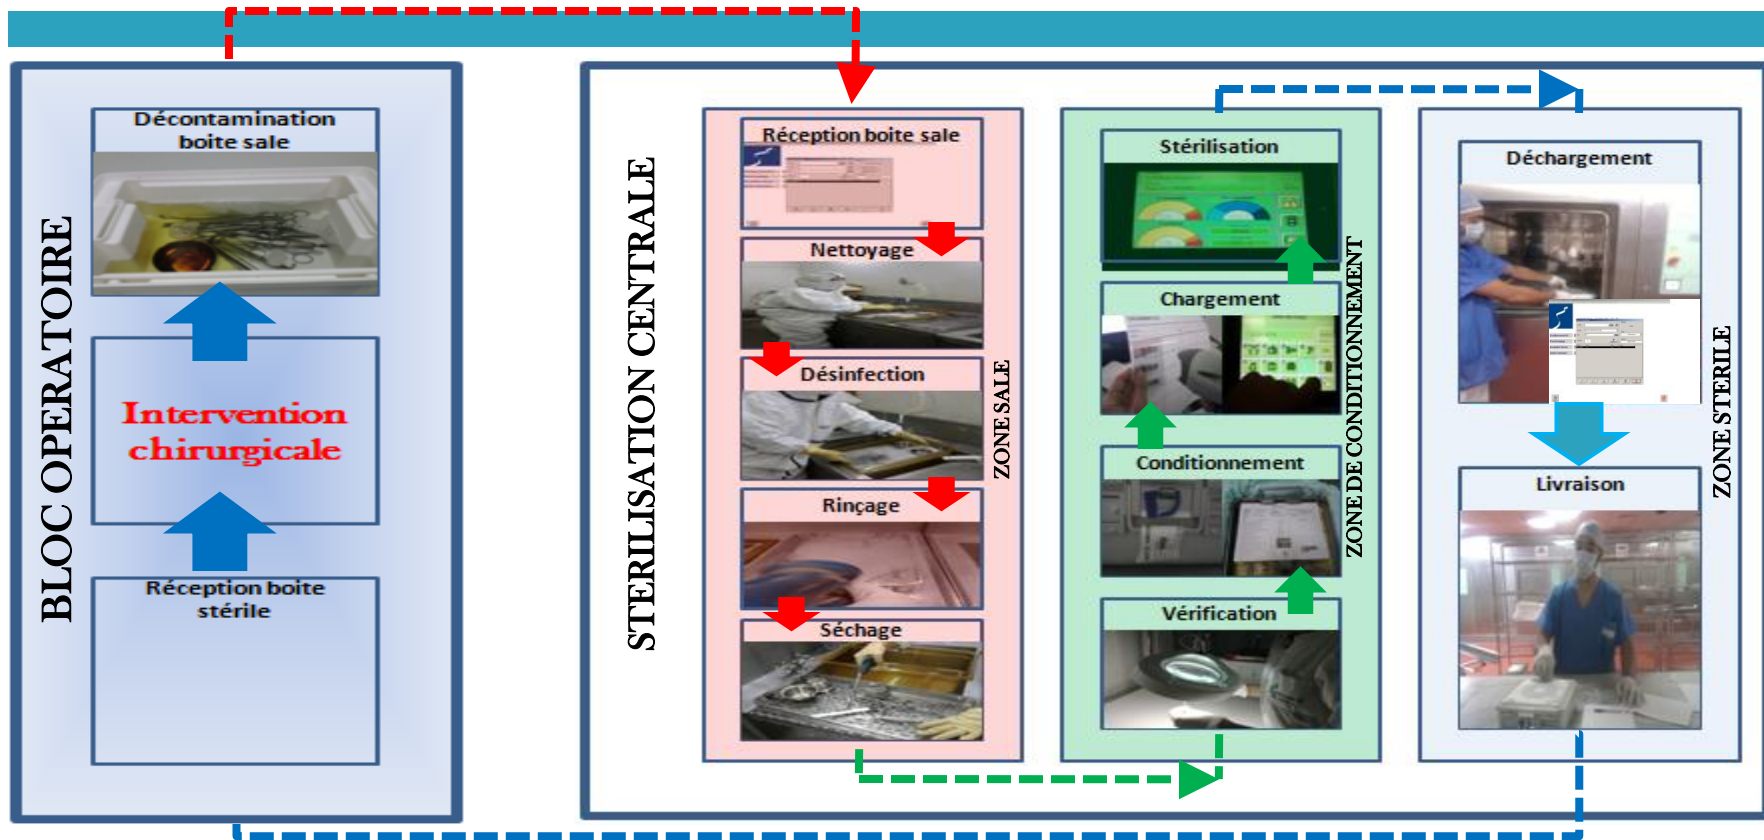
BLOC OPERATOIRE

Décontamination boite sale

Intervention chirurgicale

Réception boite stérile

STERILISATION CENTRALE

Réception boite sale

Nettoyage

Désinfection

Rinçage

Séchage

ZONE SALE

Stérilisation

Chargement

Conditionnement

Vérification

ZONE DE CONDITIONNEMENT

Déchargement

Livraison

ZONE STERILE